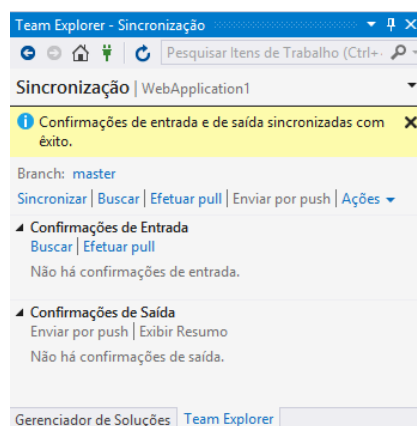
Team Explorer - Sincronização

Pesquisar Itens de Trabalho (Ctrl+-

Sincronização | WebApplication1

Confirmações de entrada e de saída sincronizadas com êxito.

Branch: master

Sincronizar | Buscar | Efetuar pull | Enviar por push | Ações

Confirmações de Entrada
Buscar | Efetuar pull
Não há confirmações de entrada.

Confirmações de Saída
Enviar por push | Exibir Resumo
Não há confirmações de saída.

Gerenciador de Soluções | Team Explorer